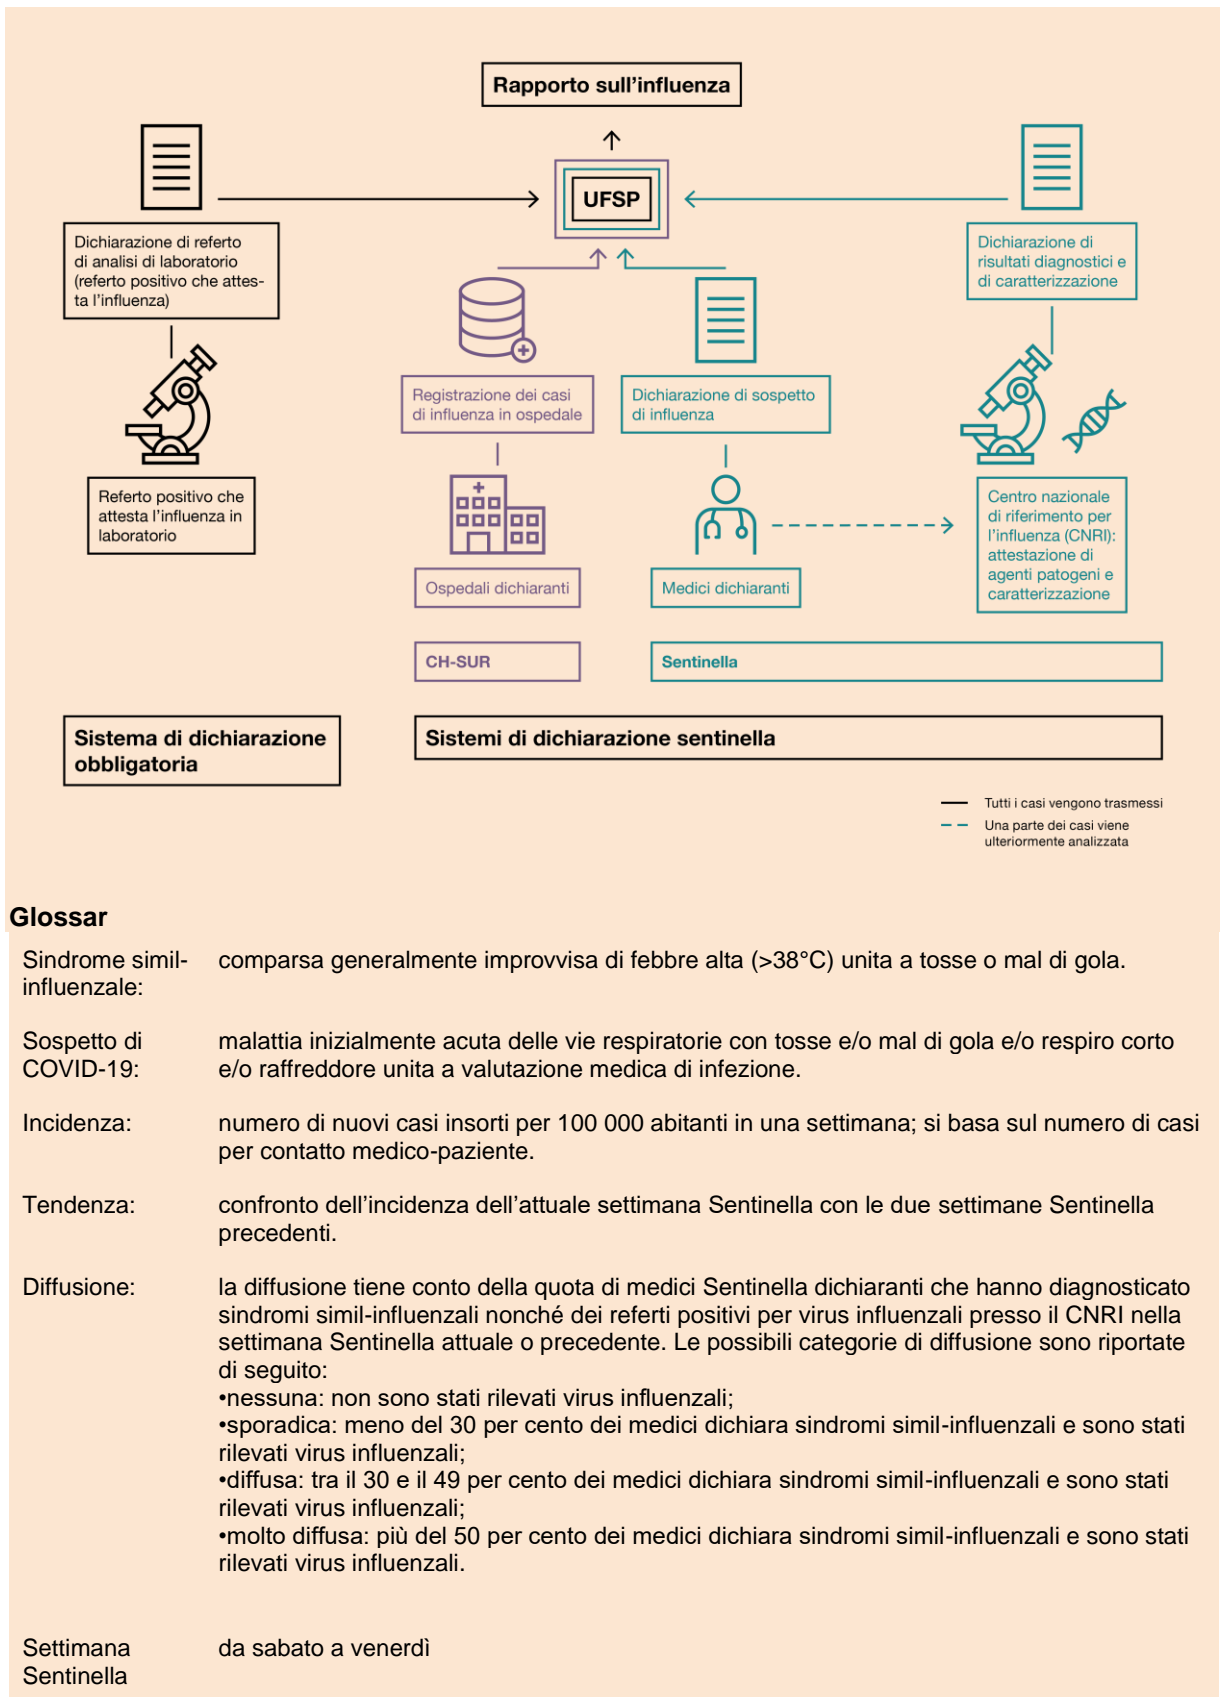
Rapporto sull'influenza

UFSP

Dichiarazione di referto di analisi di laboratorio (referto positivo che attesta l'influenza)

Referto positivo che attesta l'influenza in laboratorio

Registrazione dei casi di influenza in ospedale

Ospedali dichiaranti

CH-SUR

Dichiarazione di sospetto di influenza

Medici dichiaranti

Dichiarazione di risultati diagnostici e di caratterizzazione

Centro nazionale di riferimento per l'influenza (CNRI): attestazione di agenti patogeni e caratterizzazione

Sentinella

Sistema di dichiarazione obbligatoria

Sistemi di dichiarazione sentinella

Tutti i casi vengono trasmessi
Una parte dei casi viene ulteriormente analizzata

Glossar

| | |
|---|---|
| Sindrome simil-influenzale: | comparsa generalmente improvvisa di febbre alta (>38°C) unita a tosse o mal di gola. |
| Sospetto di COVID-19: | malattia inizialmente acuta delle vie respiratorie con tosse e/o mal di gola e/o respiro corto e/o raffreddore unita a valutazione medica di infezione. |
| Incidenza: | numero di nuovi casi insorti per 100 000 abitanti in una settimana; si basa sul numero di casi per contatto medico-paziente. |
| Tendenza: | confronto dell'incidenza dell'attuale settimana Sentinella con le due settimane Sentinella precedenti. |
| Diffusione: | la diffusione tiene conto della quota di medici Sentinella dichiaranti che hanno diagnosticato sindromi simil-influenzali nonché dei referti positivi per virus influenzali presso il CNRI nella settimana Sentinella attuale o precedente. Le possibili categorie di diffusione sono riportate di seguito: •nessuna: non sono stati rilevati virus influenzali; •sporadica: meno del 30 per cento dei medici dichiara sindromi simil-influenzali e sono stati rilevati virus influenzali; •diffusa: tra il 30 e il 49 per cento dei medici dichiara sindromi simil-influenzali e sono stati rilevati virus influenzali; •molto diffusa: più del 50 per cento dei medici dichiara sindromi simil-influenzali e sono stati rilevati virus influenzali. |
| Settimana Sentinella | da sabato a venerdì |